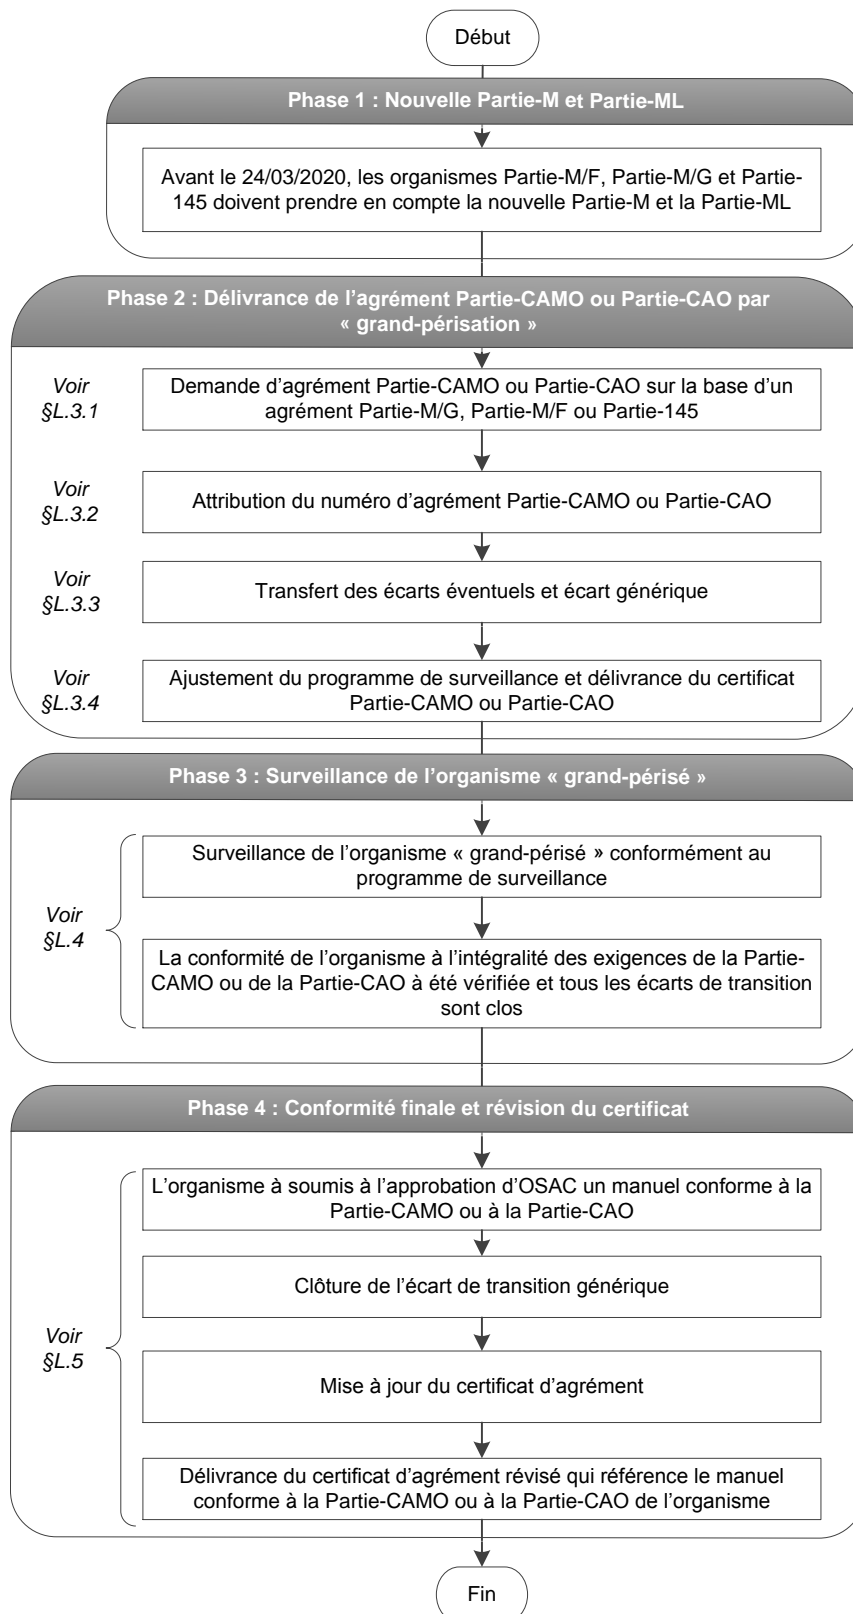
Début

Phase 1 : Nouvelle Partie-M et Partie-ML

Avant le 24/03/2020, les organismes Partie-M/F, Partie-M/G et Partie-145 doivent prendre en compte la nouvelle Partie-M et la Partie-ML

Phase 2 : Délivrance de l'agrément Partie-CAMO ou Partie-CAO par « grand-périsation »

Voir §L.3.1

Demande d'agrément Partie-CAMO ou Partie-CAO sur la base d'un agrément Partie-M/G, Partie-M/F ou Partie-145

Voir §L.3.2

Attribution du numéro d'agrément Partie-CAMO ou Partie-CAO

Voir §L.3.3

Transfert des écarts éventuels et écart générique

Voir §L.3.4

Ajustement du programme de surveillance et délivrance du certificat Partie-CAMO ou Partie-CAO

Phase 3 : Surveillance de l'organisme « grand-périsé »

Voir §L.4

Surveillance de l'organisme « grand-périsé » conformément au programme de surveillance

La conformité de l'organisme à l'intégralité des exigences de la Partie-CAMO ou de la Partie-CAO à été vérifiée et tous les écarts de transition sont clos

Phase 4 : Conformité finale et révision du certificat

Voir §L.5

L'organisme à soumis à l'approbation d'OSAC un manuel conforme à la Partie-CAMO ou à la Partie-CAO

Clôture de l'écart de transition générique

Mise à jour du certificat d'agrément

Délivrance du certificat d'agrément révisé qui référence le manuel conforme à la Partie-CAMO ou à la Partie-CAO de l'organisme

Fin